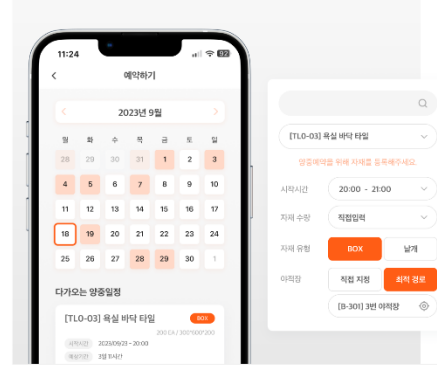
11:24

예약하기

2023년 9월

월 화 수 목 금 토 일

28 29 30 31 1 2 3

4 5 6 7 8 9 10

11 12 13 14 15 16 17

18 19 20 21 22 23 24

25 26 27 28 29 30

다가오는 양중일정

[TL0-03] 욕실 바닥 타일

BOX

200 EA / 300*600*200

2023/09/21 ~ 20:00

[TL0-03] 욕실 바닥 타일

양중예약을 위해 자재를 등록해주세요

시작시간 20:00 - 21:00

자재 수량 직접입력

자재 유형 BOX 낱개

야적장 직접 지정 최적 경로

[B-301] 3번 야적장